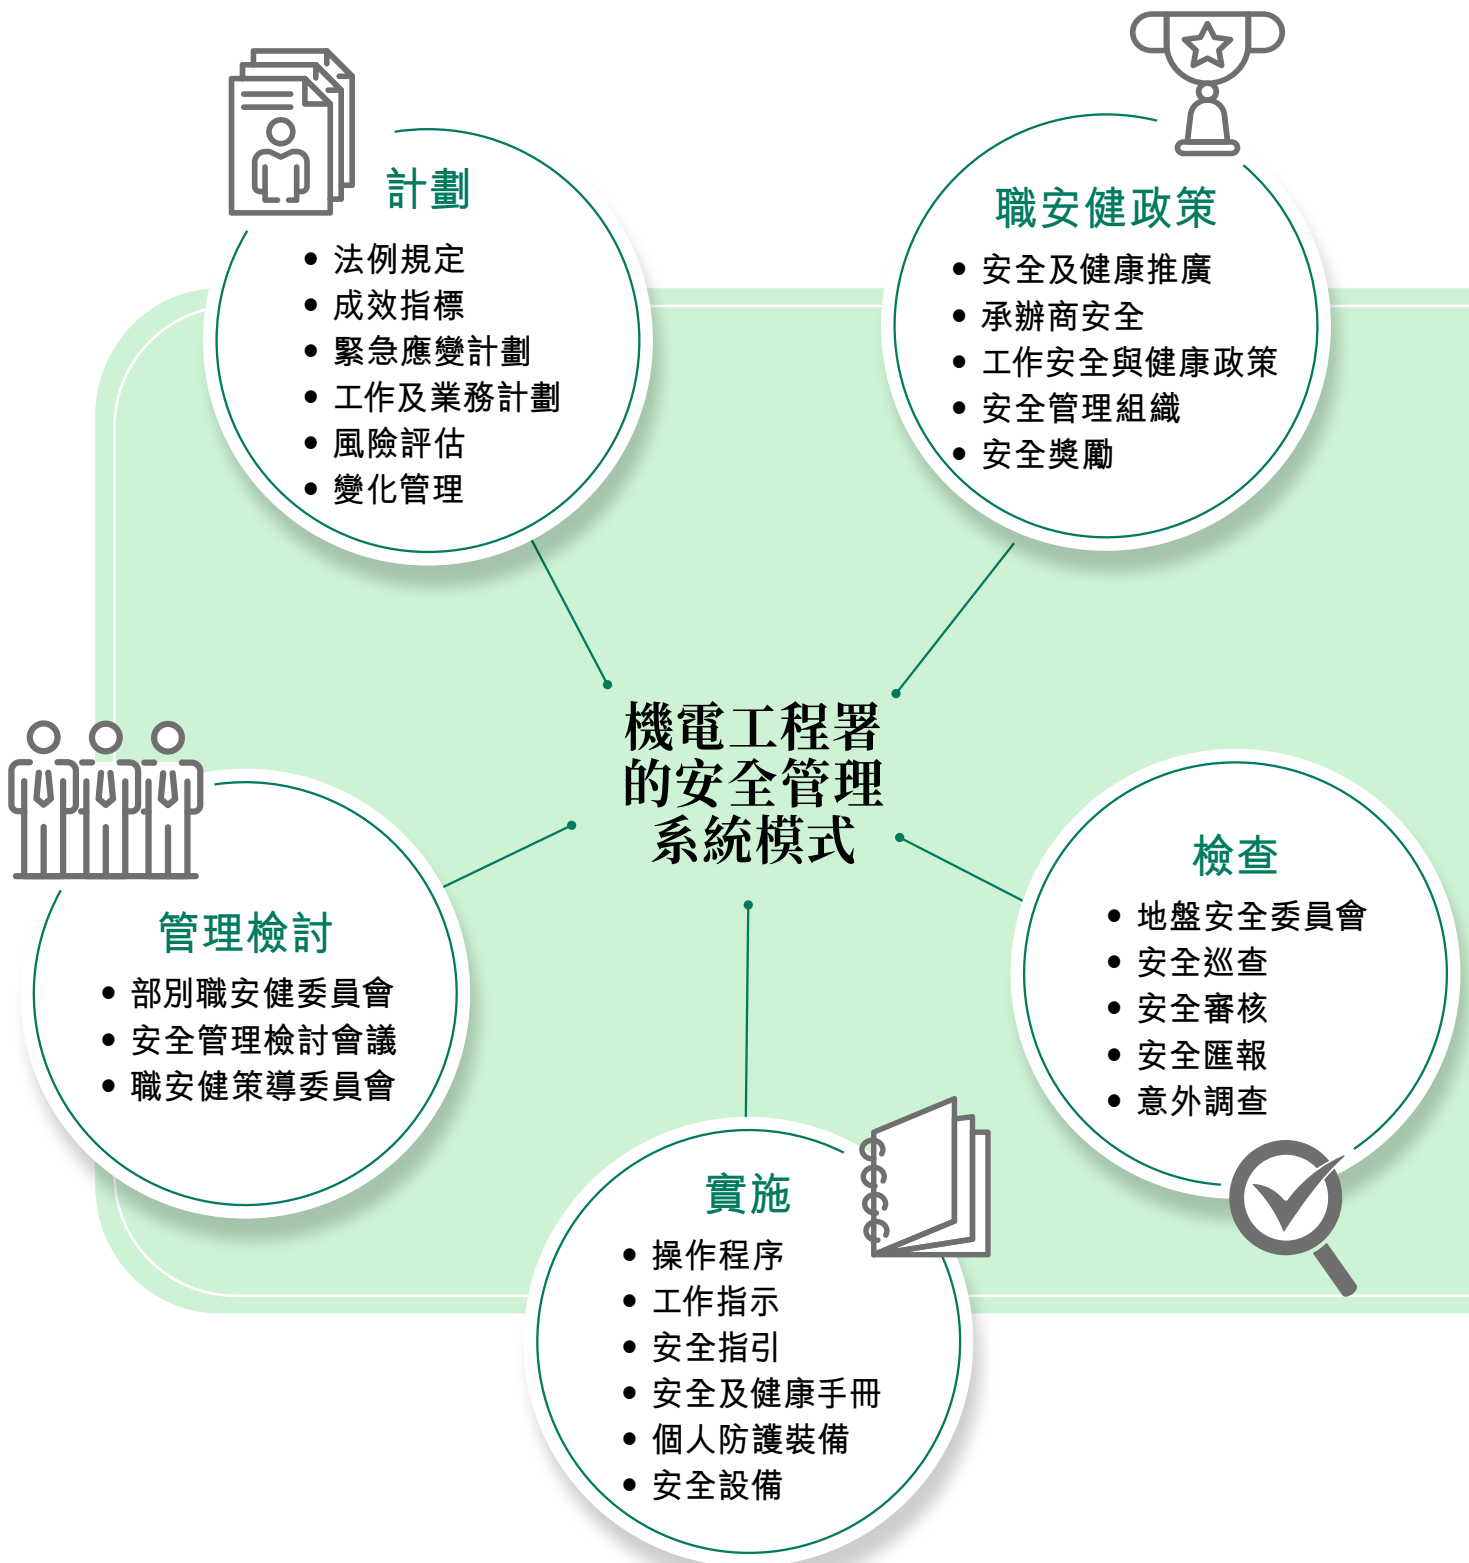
計劃

- 法例規定
- 成效指標
- 緊急應變計劃
- 工作及業務計劃
- 風險評估
- 變化管理

職安健政策

- 安全及健康推廣
- 承辦商安全
- 工作安全與健康政策
- 安全管理組織
- 安全獎勵

機電工程署的安全管理系統模式

管理檢討

- 部別職安健委員會
- 安全管理檢討會議
- 職安健策導委員會

檢查

- 地盤安全委員會
- 安全巡查
- 安全審核
- 安全匯報
- 意外調查

實施

- 操作程序
- 工作指示
- 安全指引
- 安全及健康手冊
- 個人防護裝備
- 安全設備